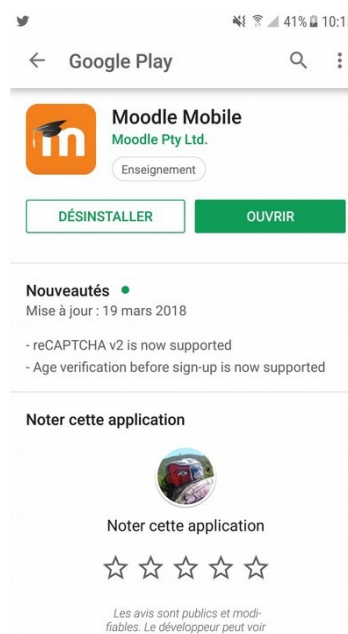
41% 10:1

Google Play

m

Moodle Mobile
Moodle Pty Ltd.
Enseignement

DÉSINSTALLER
OUVRIR

Nouveautés •
Mise à jour : 19 mars 2018

- reCAPTCHA v2 is now supported
- Age verification before sign-up is now supported

Noter cette application

Noter cette application

Les avis sont publics et modifiables. Le développeur peut voir